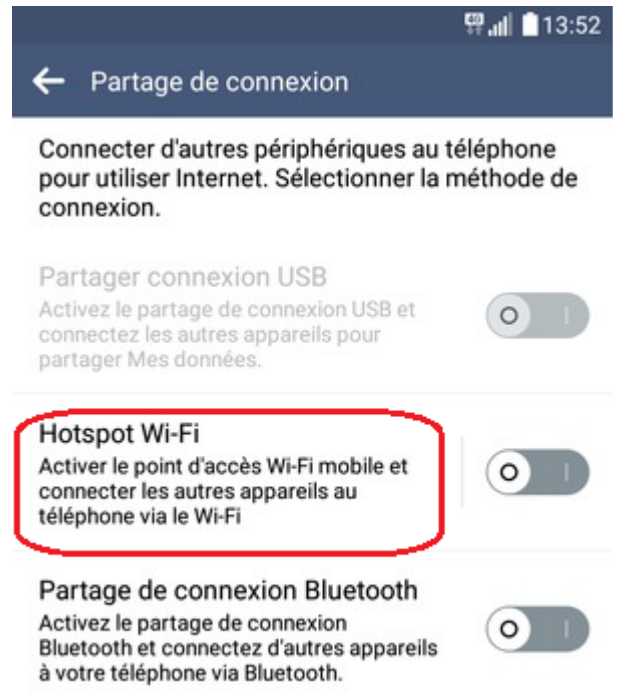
4G 13:52

← Partage de connexion

Connecter d'autres périphériques au téléphone pour utiliser Internet. Sélectionner la méthode de connexion.

Partager connexion USB
Activez le partage de connexion USB et connectez les autres appareils pour partager Mes données.

Hotspot Wi-Fi
Activer le point d'accès Wi-Fi mobile et connecter les autres appareils au téléphone via le Wi-Fi

Partage de connexion Bluetooth
Activez le partage de connexion Bluetooth et connectez d'autres appareils à votre téléphone via Bluetooth.